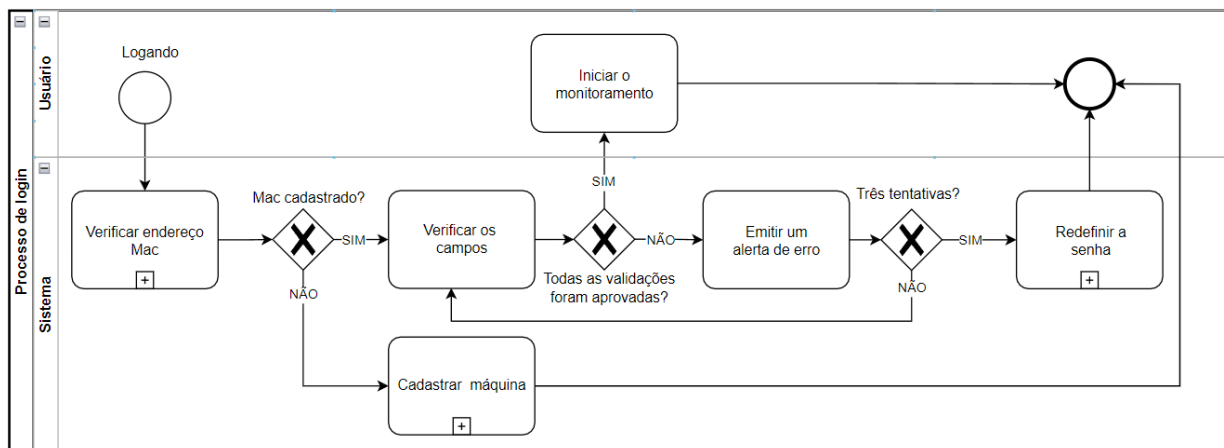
Processo de login

Usuário

Sistema

Logando

Iniciar o monitoramento

Verificar endereço Mac

Mac cadastrado?

SIM

NÃO

Verificar os campos

SIM

NÃO

Todas as validações foram aprovadas?

Emitir um alerta de erro

Três tentativas?

SIM

NÃO

Redefinir a senha

Cadastrar máquina